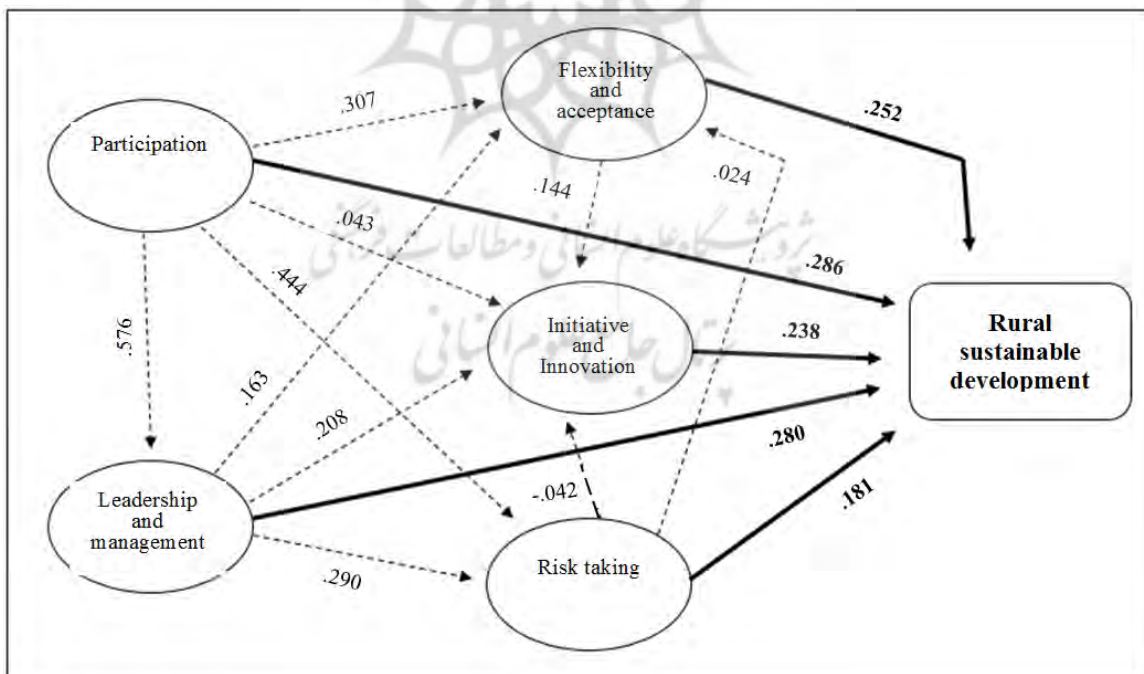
Participation

Flexibility and acceptance

.307

.252

.144

.024

.043

.286

.444

.576

Initiative and Innovation

.238

Rural sustainable development

.163

.208

.280

-.042

.181

Leadership and management

.290

Risk taking

پژوهشگاه علوم انسانی و مطالعات فرهنگی
پرتال جامع علوم انسانی